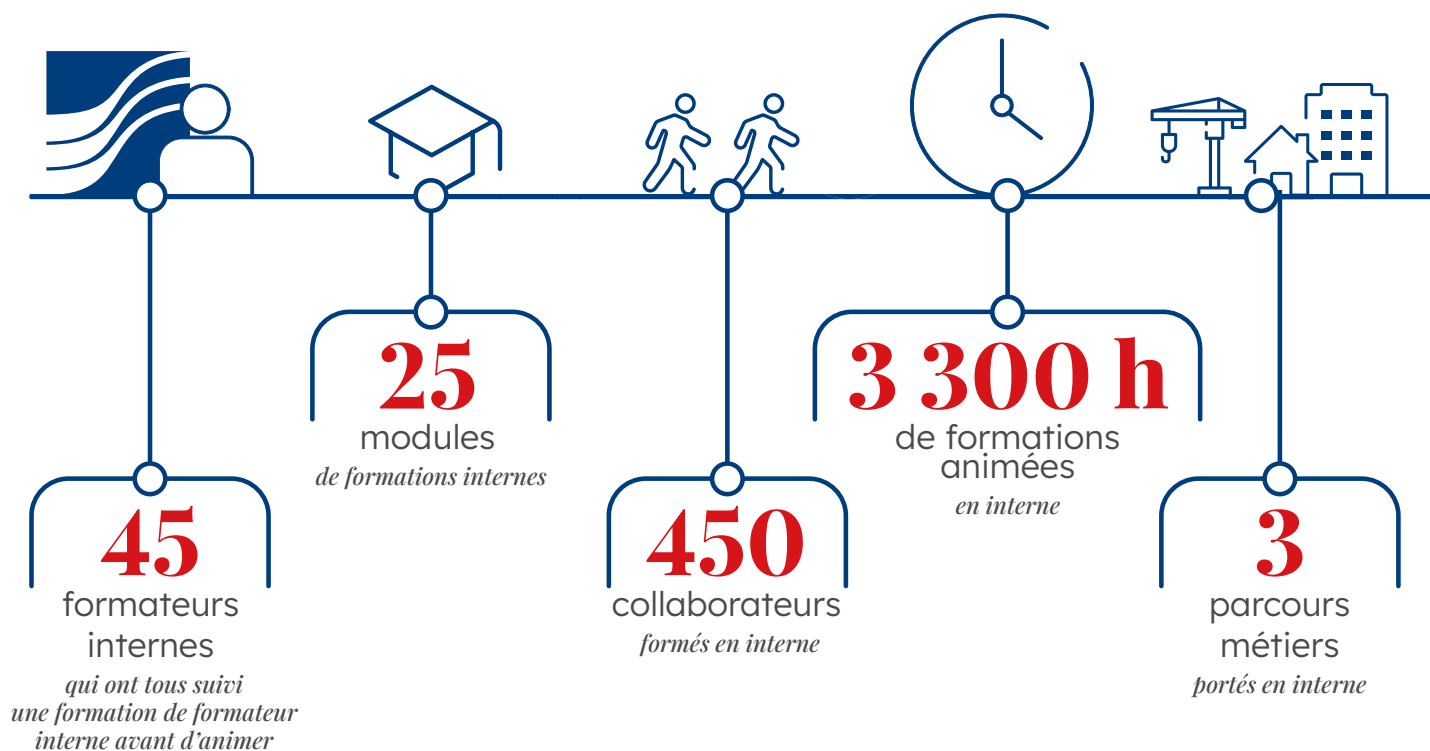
25
modules
de formations internes

3 300 h
de formations animées
en interne

45
formateurs internes
qui ont tous suivi une formation de formateur interne avant d'animer

450
collaborateurs
formés en interne

3
parcours métiers
portés en interne